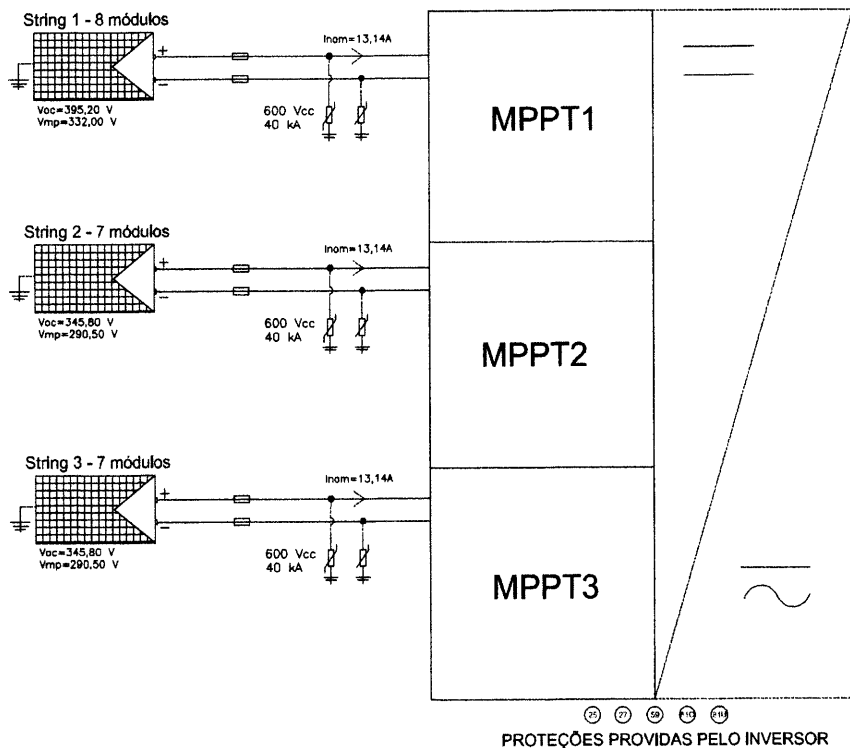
String 1 - 8 módulos

+

−

Voc=395,20 V
Vmp=332,00 V

Inom=13,14A

600 Vcc
40 kA

MPPT1

String 2 - 7 módulos

+

−

Voc=345,80 V
Vmp=290,50 V

Inom=13,14A

600 Vcc
40 kA

MPPT2

String 3 - 7 módulos

+

−

Voc=345,80 V
Vmp=290,50 V

Inom=13,14A

600 Vcc
40 kA

MPPT3

25 27 59 81O 81U

PROTEÇÕES PROVIDAS PELO INVERSOR